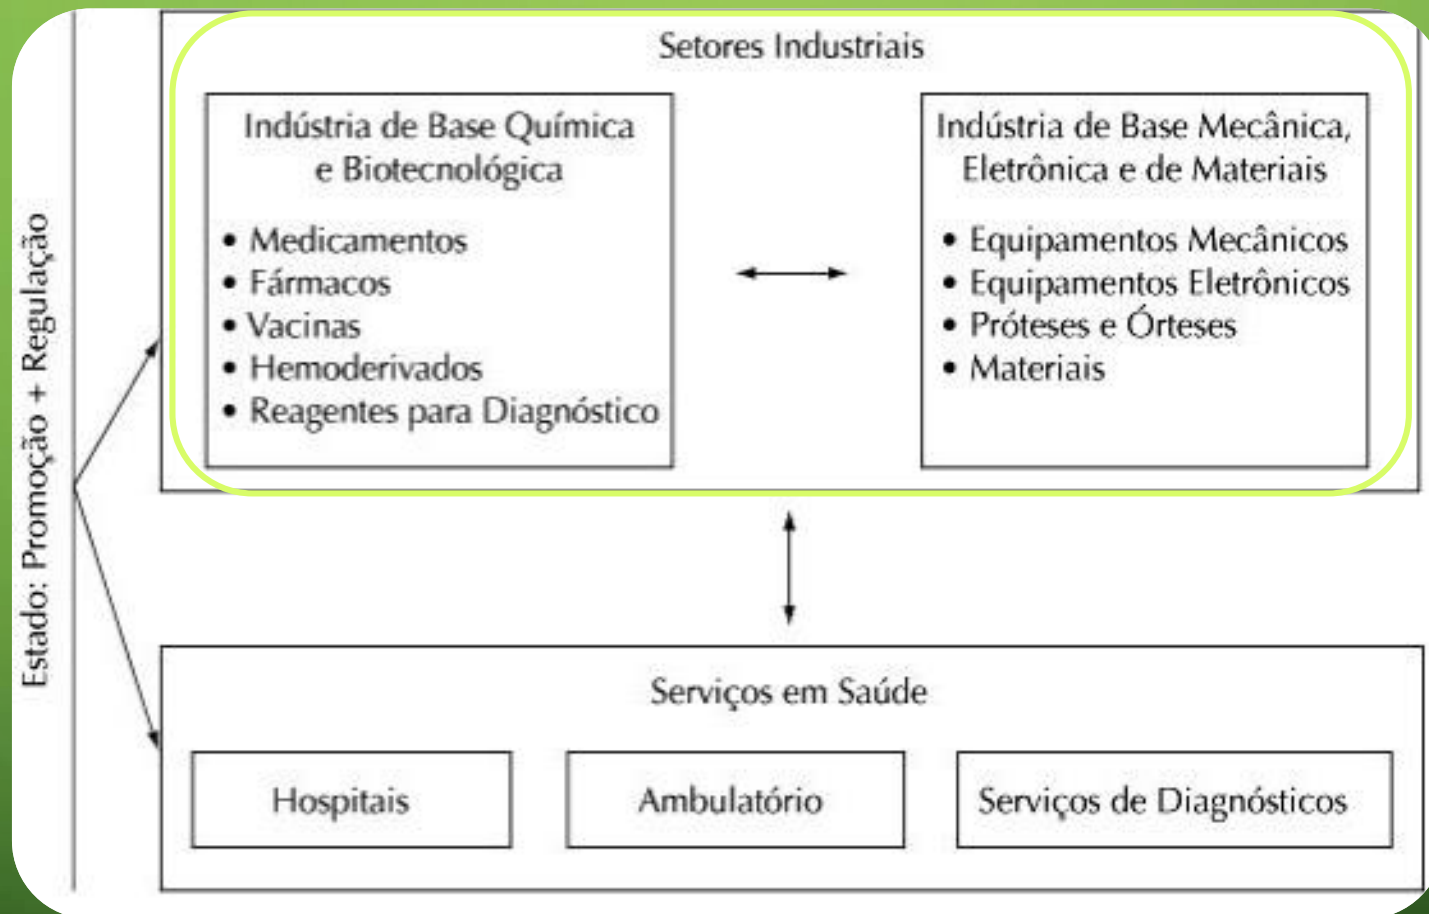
Estado: Promoção + Regulação

Setores Industriais

Indústria de Base Química e Biotecnológica

• Medicamentos
• Fármacos
• Vacinas
• Hemoderivados
• Reagentes para Diagnóstico

Indústria de Base Mecânica, Eletrônica e de Materiais

• Equipamentos Mecânicos
• Equipamentos Eletrônicos
• Próteses e Órteses
• Materiais

Serviços em Saúde

Hospitais

Ambulatório

Serviços de Diagnósticos